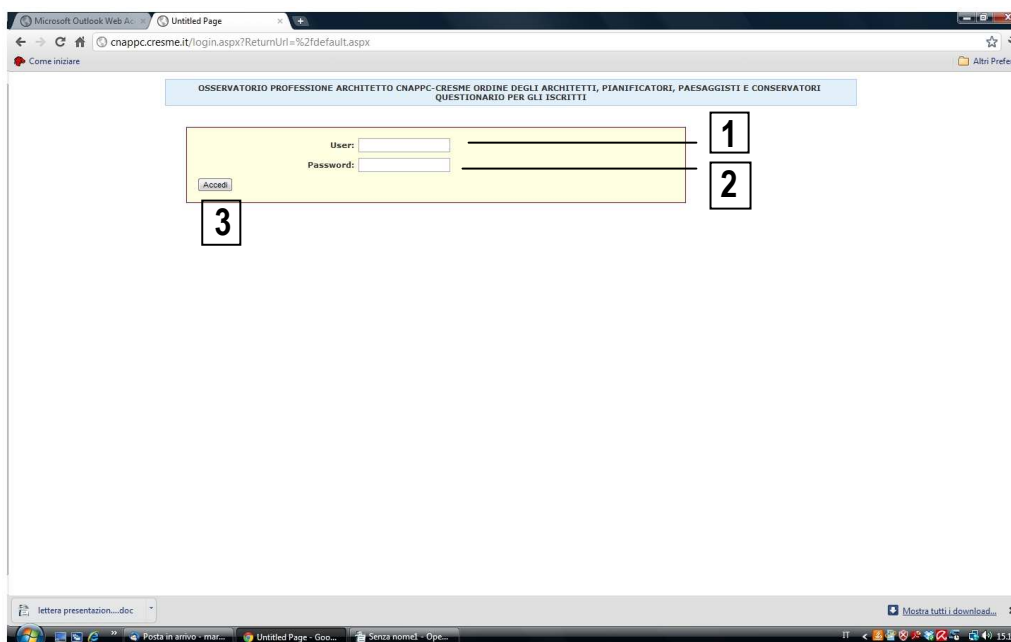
Microsoft Outlook Web Ac ×
Untitled Page ×
cnappc.cresme.it/login.aspx?ReturnUrl=%2fdefault.aspx
Come iniziare
Altri Prefe

OSSERVATORIO PROFESSIONE ARCHITETTO CNAPPC-CRESME ORDINE DEGLI ARCHITETTI, PIANIFICATORI, PAESAGGISTI E CONSERVATORI
QUESTIONARIO PER GLI ISCRITTI

User:
Password:
Accedi

1
2
3

lettera presentazion....doc
Mostra tutti i download...

Posta in arrivo - mar...
Untitled Page - Goo...
Senza nome1 - Ope...
IT
15.1